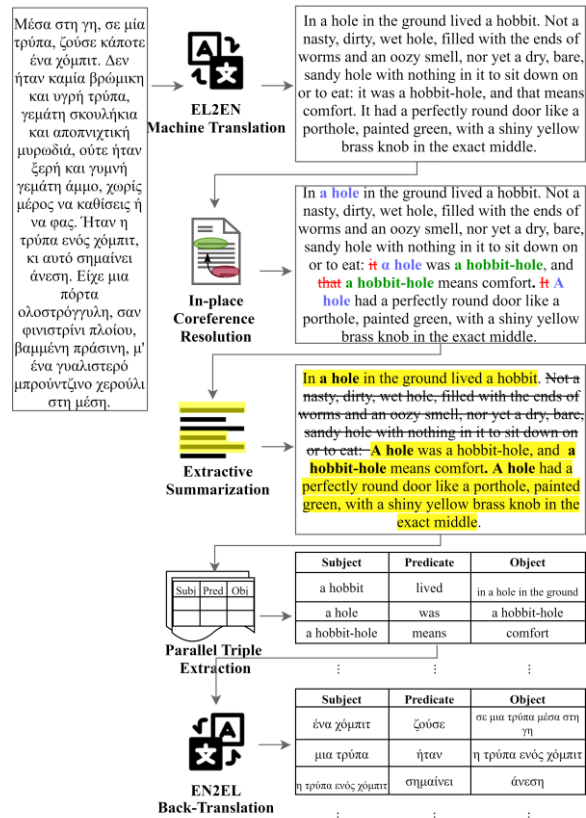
Μέσα στη γη, σε μία τρύπα, ζούσε κάποτε ένα χόμπιτ. Δεν ήταν καμία βρώμικη και υγρή τρύπα, γεμάτη σκουλήκια και αποπνιχτική μυρωδιά, ούτε ήταν ξερή και γυμνή γεμάτη άμμο, χωρίς μέρος να καθίσεις ή να φας. Ήταν η τρύπα ενός χόμπιτ, κι αυτό σημαίνει άνεση. Είχε μια πόρτα ολοστρόγγυλη, σαν φινιστρίνι πλοίου, βαμμένη πράσινη, μ' ένα γυαλιστερό μπρούντζινο χερούλι στη μέση.

EL2EN Machine Translation

In a hole in the ground lived a hobbit. Not a nasty, dirty, wet hole, filled with the ends of worms and an oozy smell, nor yet a dry, bare, sandy hole with nothing in it to sit down on or to eat: it was a hobbit-hole, and that means comfort. It had a perfectly round door like a porthole, painted green, with a shiny yellow brass knob in the exact middle.

In-place Coreference Resolution

In a hole in the ground lived a hobbit. Not a nasty, dirty, wet hole, filled with the ends of worms and an oozy smell, nor yet a dry, bare, sandy hole with nothing in it to sit down on or to eat: it a hole was a hobbit-hole, and that a hobbit-hole means comfort. It A hole had a perfectly round door like a porthole, painted green, with a shiny yellow brass knob in the exact middle.

Extractive Summarization

In a hole in the ground lived a hobbit. Not a nasty, dirty, wet hole, filled with the ends of worms and an oozy smell, nor yet a dry, bare, sandy hole with nothing in it to sit down on or to eat: A hole was a hobbit-hole, and a hobbit-hole means comfort. A hole had a perfectly round door like a porthole, painted green, with a shiny yellow brass knob in the exact middle.

Subj Pred Obj

Parallel Triple Extraction

| Subject | Predicate | Object |
|---|---|---|
| a hobbit | lived | in a hole in the ground |
| a hole | was | a hobbit-hole |
| a hobbit-hole | means | comfort |
| ⋮ | ⋮ | ⋮ |

EN2EL Back-Translation

| Subject | Predicate | Object |
|---|---|---|
| ένα χόμπιτ | ζούσε | σε μια τρύπα μέσα στη γη |
| μια τρύπα | ήταν | η τρύπα ενός χόμπιτ |
| η τρύπα ενός χόμπιτ | σημαίνει | άνεση |
| ⋮ | ⋮ | ⋮ |